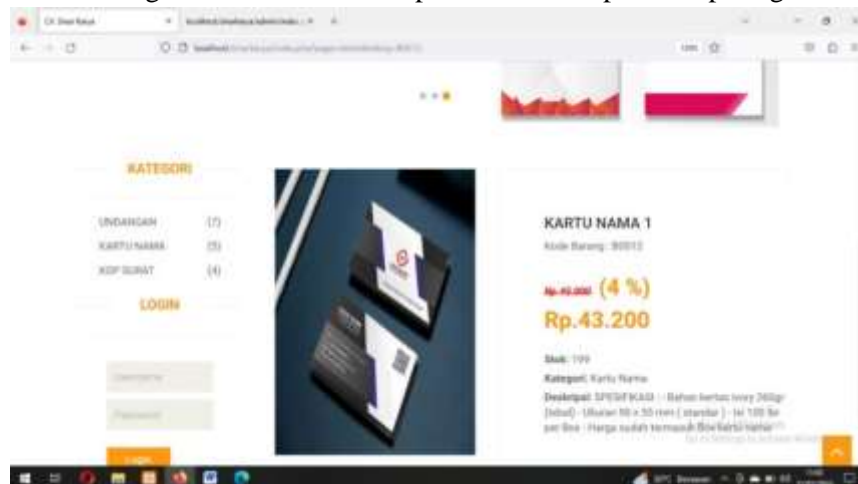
KATEGORI

UNDANGAN (7)
KARTU NAMA (5)
KOP SURAT (4)

LOGIN

Username

Password

Login

KARTU NAMA 1
Kode Barang : B0013

Rp.45.000 (4 %)
Rp.43.200

Stok: 199
Kategori: Kartu Nama
Deskripsi: SPESIFIKASI : - Bahan kertas ivory 260gr (tebal) - Ukuran 90 x 55 mm ( standar ) - Isi 100 lbr per Box - Harga sudah termasuk Box kartu nama